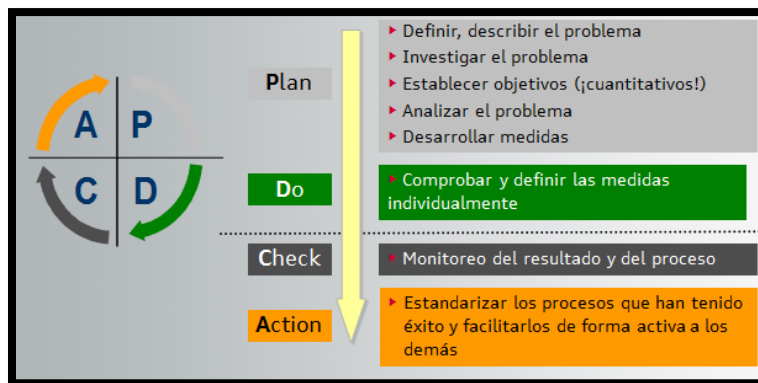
A P
C D

Plan

Definir, describir el problema
Investigar el problema
Establecer objetivos (¡cuantitativos!)
Analizar el problema
Desarrollar medidas

Do

Comprobar y definir las medidas individualmente

Check

Monitoreo del resultado y del proceso

Action

Estandarizar los procesos que han tenido éxito y facilitarlos de forma activa a los demás